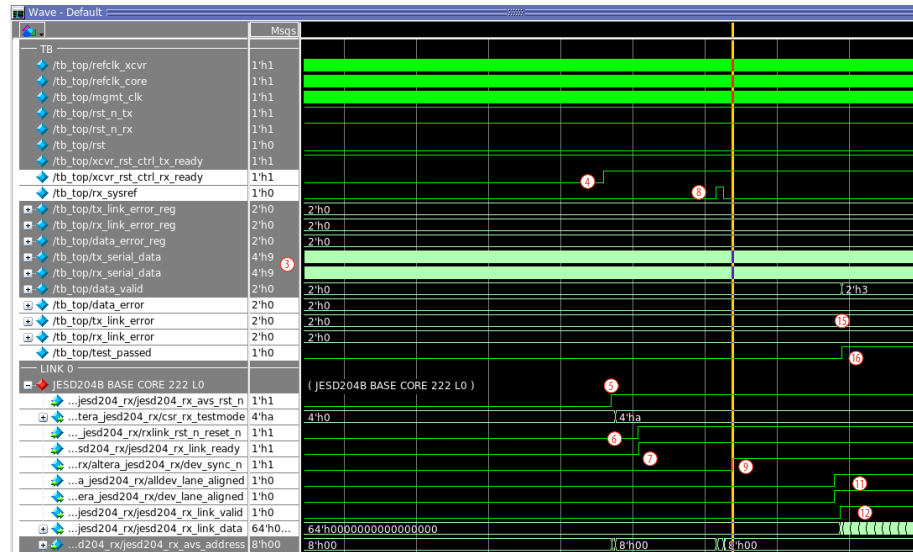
Wave - Default

Msgs

TB
/tb_top/refclk_xcvr 1'h1
/tb_top/refclk_core 1'h1
/tb_top/mgmt_clk 1'h1
/tb_top/rst_n_tx 1'h1
/tb_top/rst_n_rx 1'h1
/tb_top/rst 1'h0
/tb_top/xcvr_rst_ctrl_tx_ready 1'h1
/tb_top/xcvr_rst_ctrl_rx_ready 1'h1
/tb_top/rx_sysref 1'h0
/tb_top/tx_link_error_reg 2'h0 2'h0
/tb_top/rx_link_error_reg 2'h0 2'h0
/tb_top/data_error_reg 2'h0 2'h0
/tb_top/tx_serial_data 4'h9
/tb_top/rx_serial_data 4'h9
/tb_top/data_valid 2'h0 2'h0 2'h3
/tb_top/data_error 2'h0 2'h0
/tb_top/tx_link_error 2'h0 2'h0
/tb_top/rx_link_error 2'h0 2'h0
/tb_top/test_passed 1'h0
LINK 0
JESD204B BASE CORE 222 L0 ( JESD204B BASE CORE 222 L0 )
...jesd204_rx/jesd204_rx_avs_rst_n 1'h1
...tera_jesd204_rx/csr_rx_testmode 4'ha 4'h0 4'ha
..._jesd204_rx/rxlink_rst_n_reset_n 1'h1
...sd204_rx/jesd204_rx_link_ready 1'h1
...rx/altera_jesd204_rx/dev_sync_n 1'h1
...a_jesd204_rx/alldev_lane_aligned 1'h0
...era_jesd204_rx/dev_lane_aligned 1'h0
...jesd204_rx/jesd204_rx_link_valid 1'h0
...jesd204_rx/jesd204_rx_link_data 64'h0... 64'h0000000000000000
...d204_rx/jesd204_rx_avs_address 8'h00 8'h00 8'h00 8'h00

3 4 5 6 7 8 9 11 12 15 16